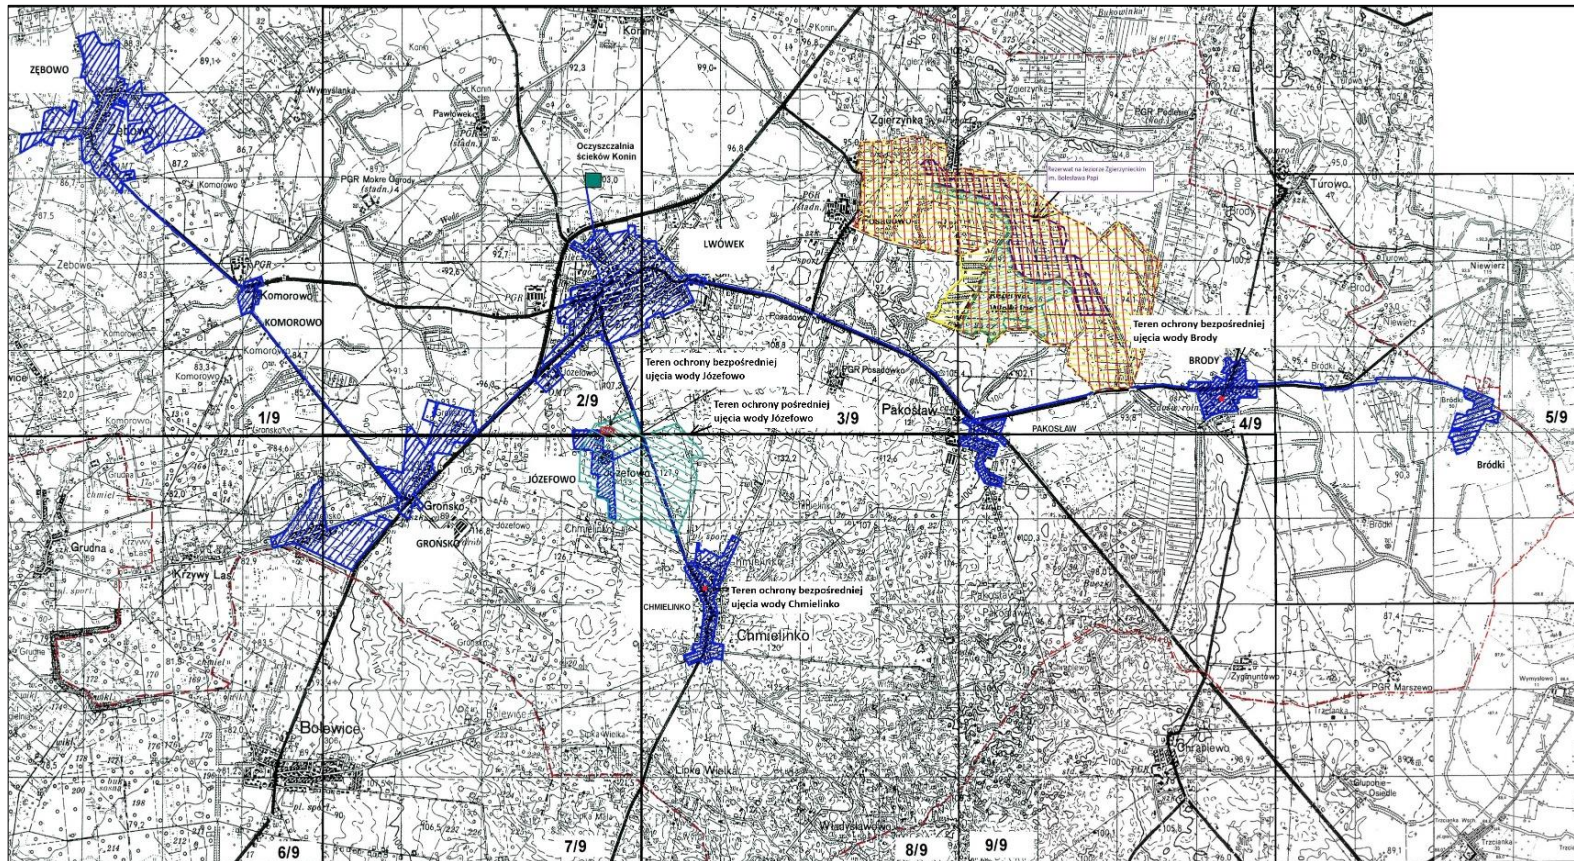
ZĘBOWO

Oczyszczalnia ścieków Konin

LWÓWEK

Rezerwat na Jeziorze Zgierzynieckim im. Bolesława Papi

Teren ochrony bezpośredniej ujęcia wody Brody

BRODY

KOMOROWO

Teren ochrony bezpośredniej ujęcia wody Józefowo

Teren ochrony pośredniej ujęcia wody Józefowo

1/9

2/9

3/9

Pakosław

PAKOSŁAW

4/9

5/9

Bródki

JÓZEFOWO

GROŃSKO

Grońsko

Teren ochrony bezpośredniej ujęcia wody Chmielinko

CHMIELINKO

Chmielinko

Bolewice

6/9

7/9

8/9

9/9

Zgierzynka

Turowo

Komorowo

Zębowo

Grudna

Krzywy Las

Józefowo

Konin

Pawłowek

PGR Mokre Ogrody

Wymysłanka

PGR Posadowo

Posadowo

Niewierz

PGR Podelwie

Zygmuntowo

PGR Marszewo

Chrapiewo

Lipka Wielka

Władysławowo

Pakosław

Brody